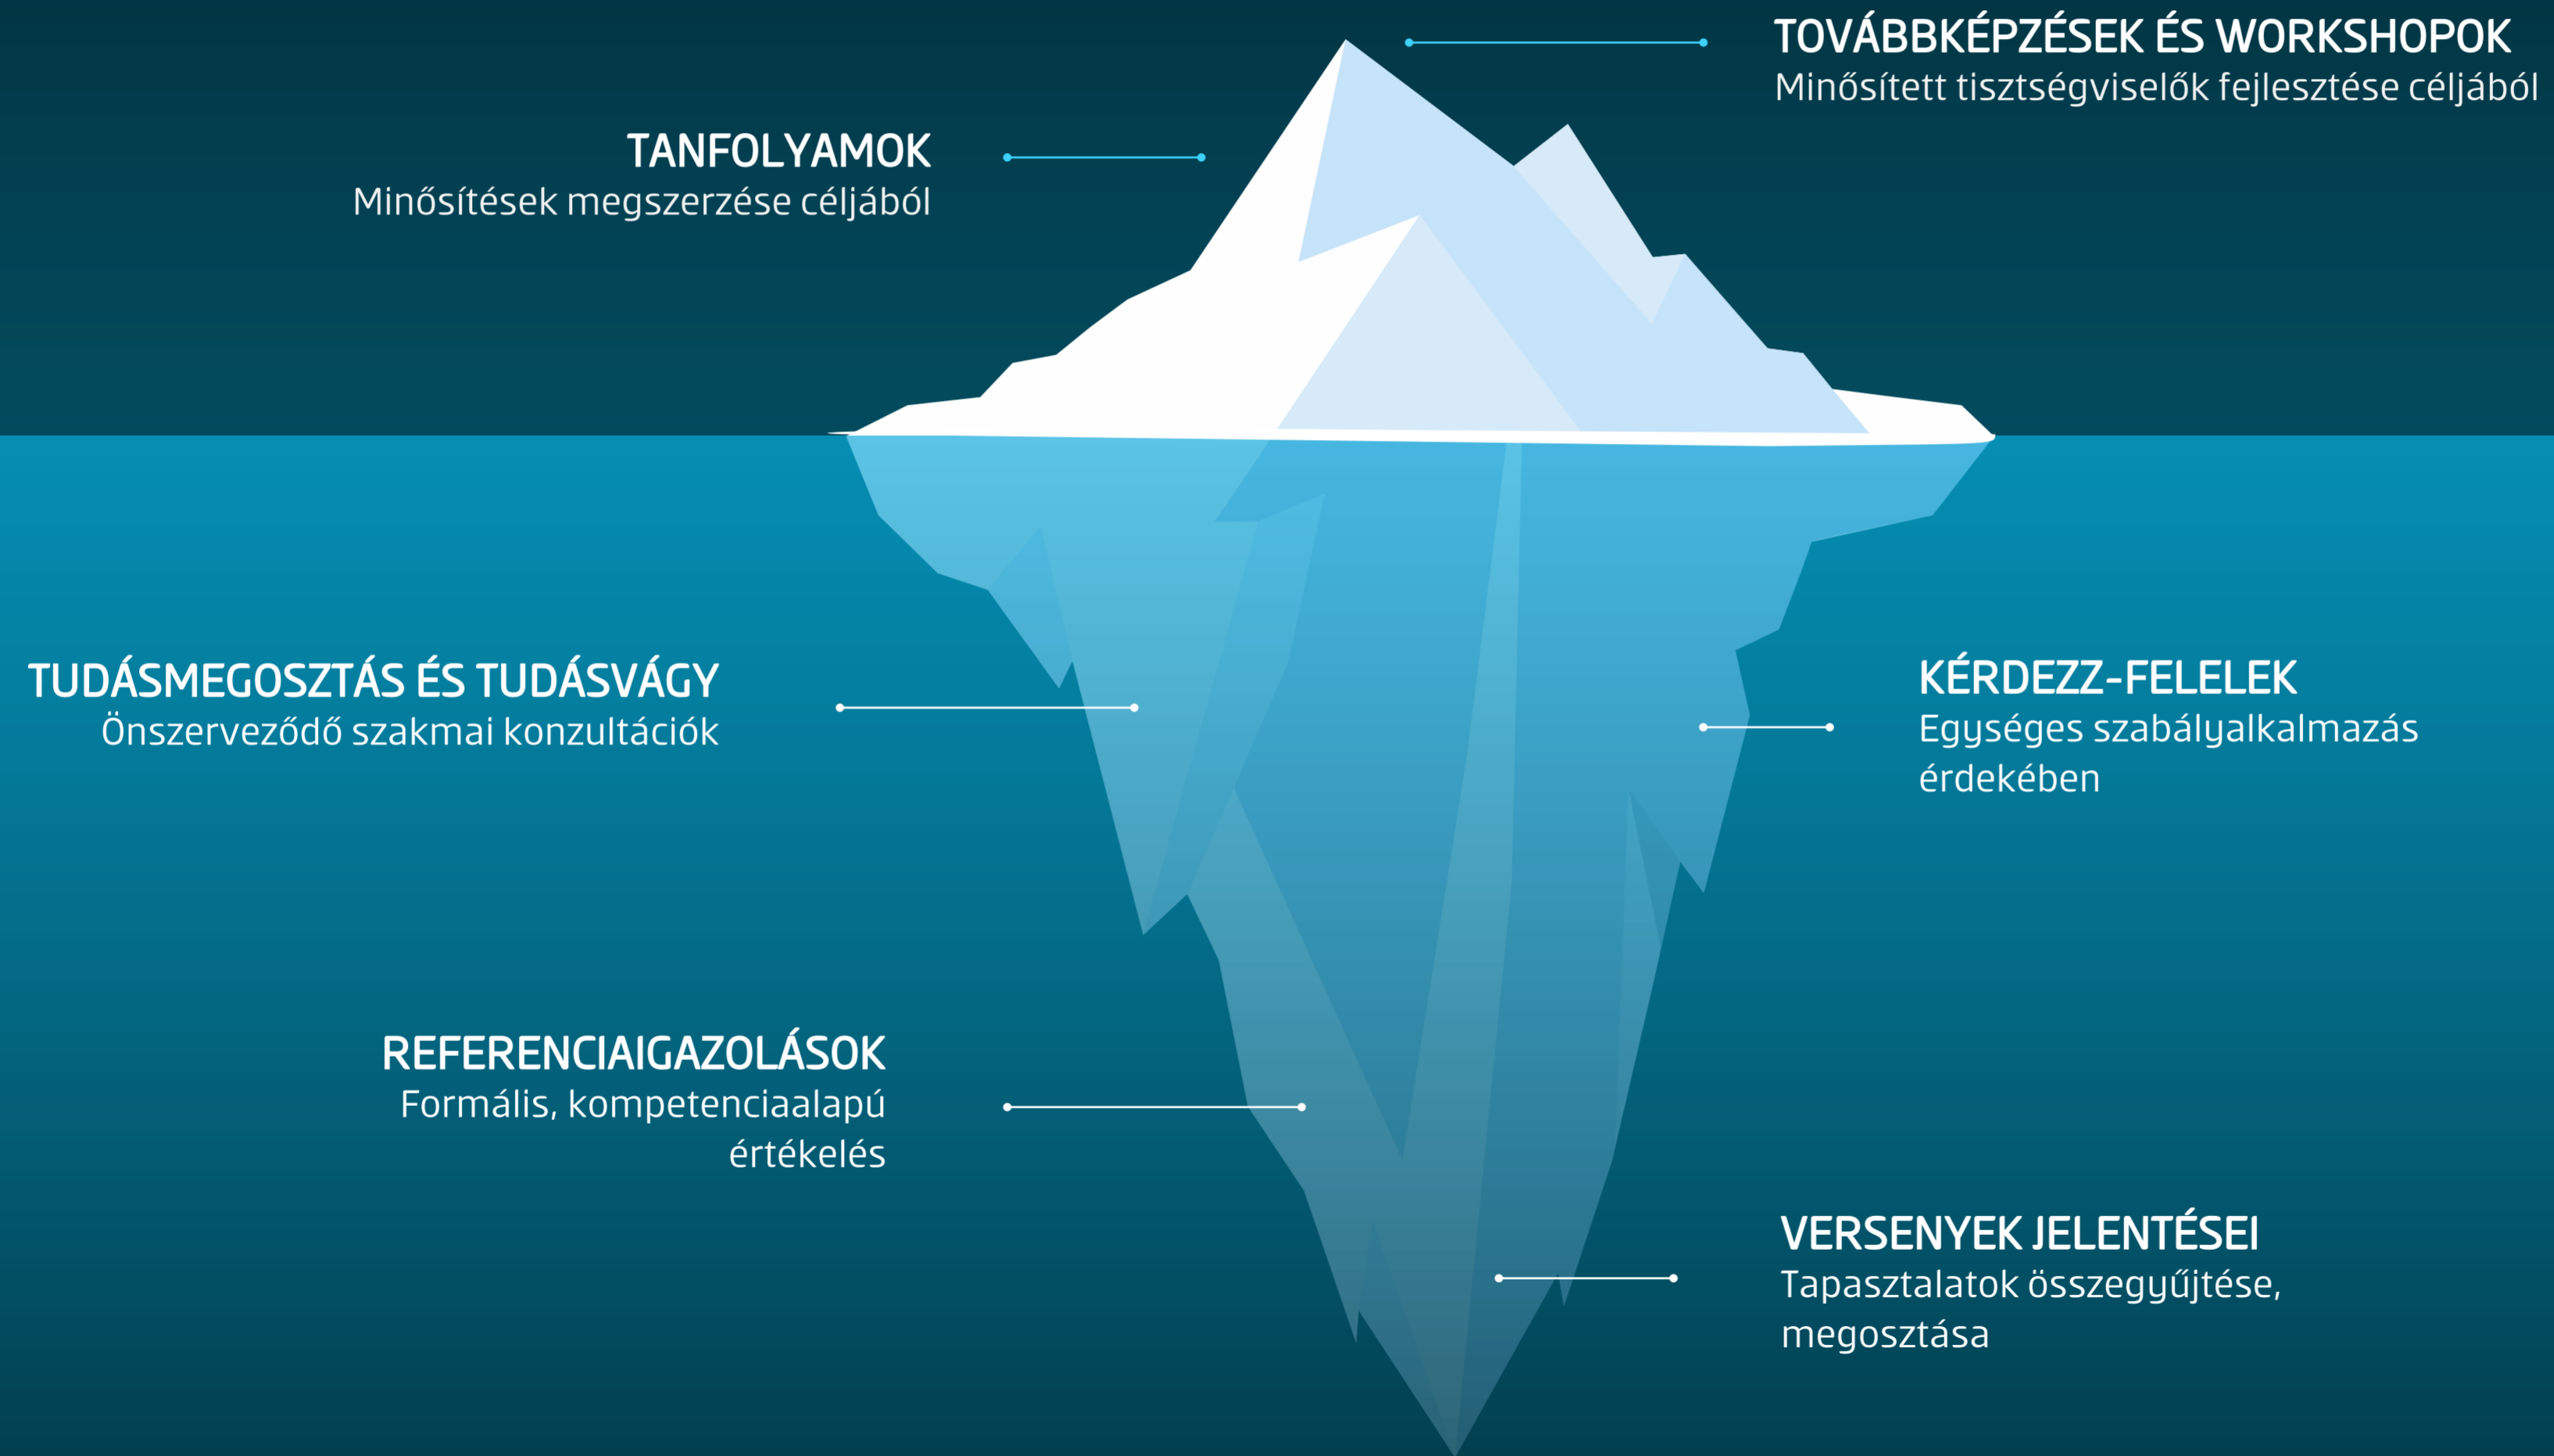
TOVÁBBKÉPZÉSEK ÉS WORKSHOPOK
Minősített tisztségviselők fejlesztése céljából

TANFOLYAMOK
Minősítések megszerzése céljából

TUDÁSMEGOSZTÁS ÉS TUDÁSVÁGY
Önszerveződő szakmai konzultációk

KÉRDEZZ-FELELEK
Egységes szabályalkalmazás érdekében

REFERENCIAIGAZOLÁSOK
Formális, kompetenciaalapú értékelés

VERSENYEK JELENTÉSEI
Tapasztalatok összegyűjtése, megosztása